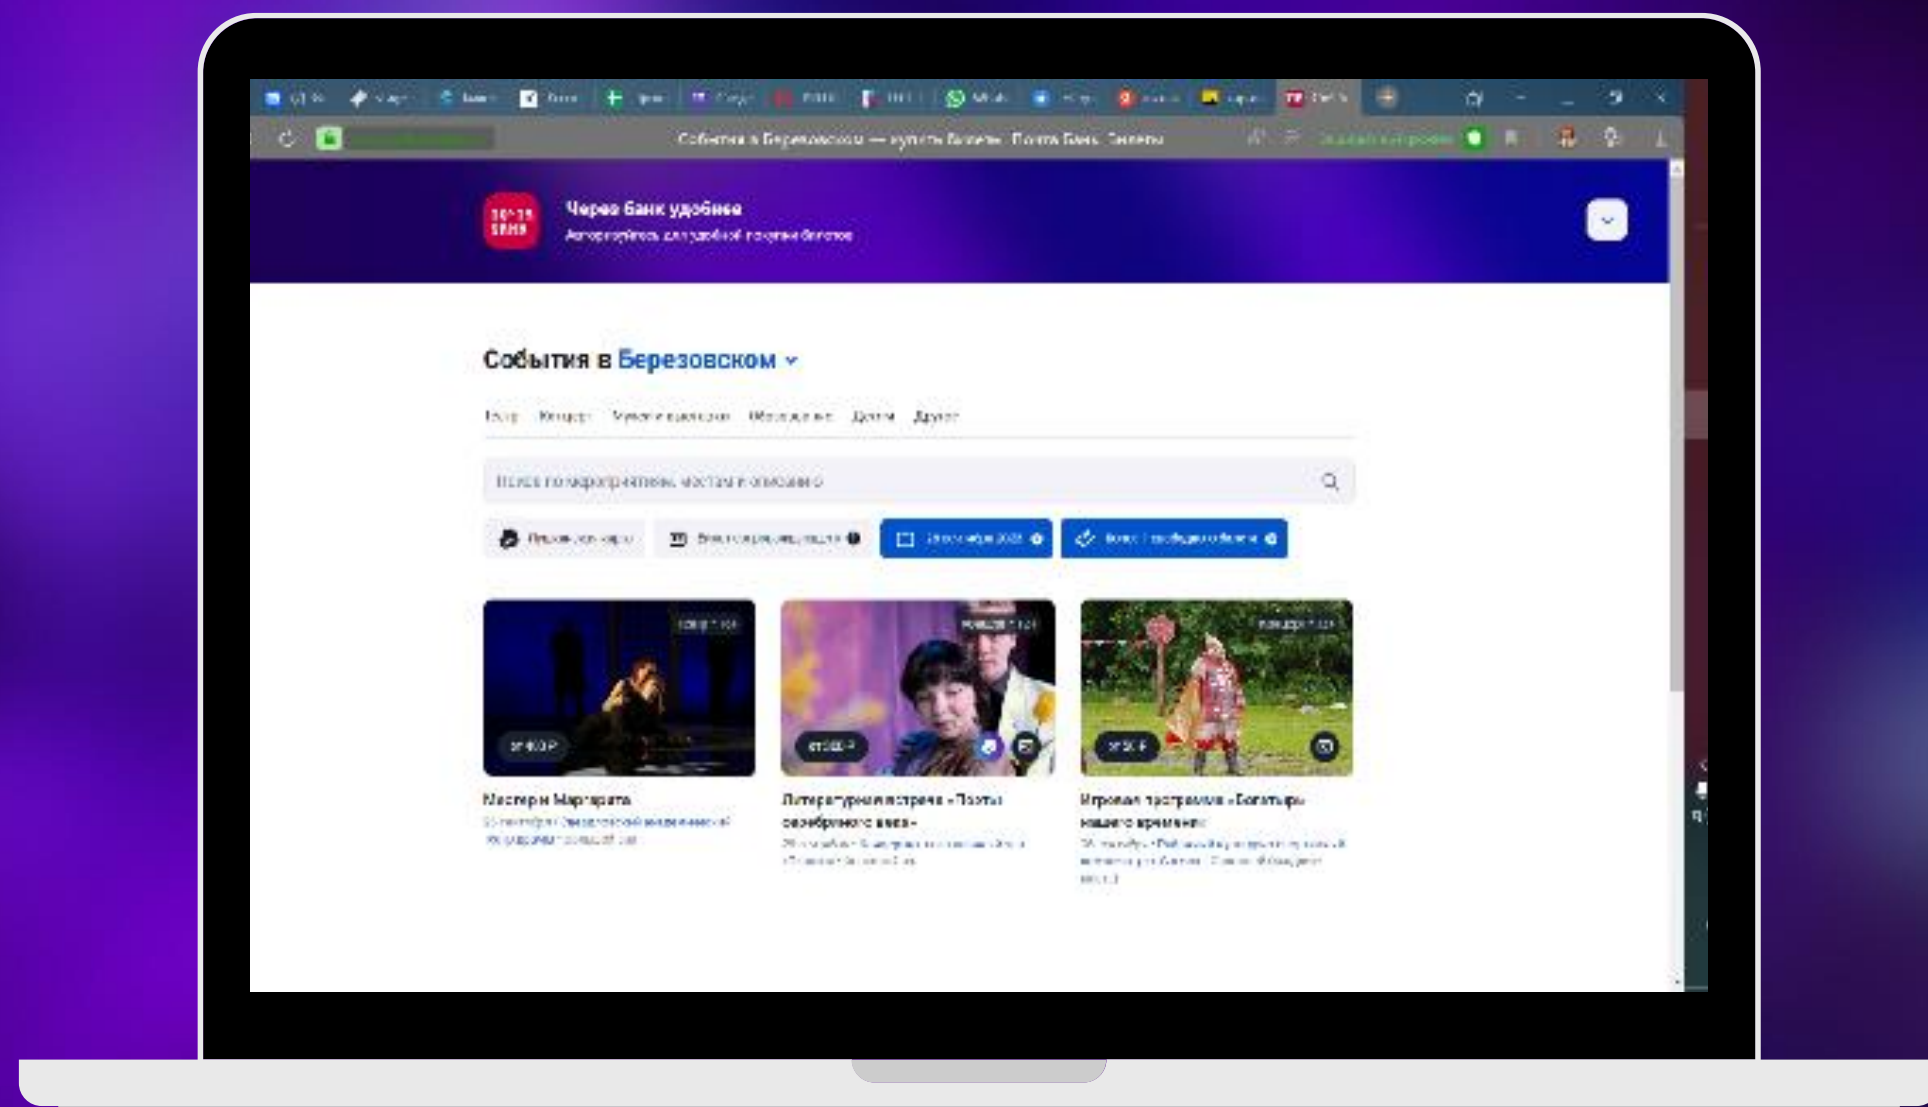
События в Березовском — купить билеты. Почта Банк. Билеты

Через Банк удобнее
Авторизуйтесь для удобной покупки билетов

События в Березовском

Театр Концерт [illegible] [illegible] Детям Другое

Поиск по мероприятиям, местам и описанию

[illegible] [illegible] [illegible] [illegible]

от 400 ₽
Мастер и Маргарита
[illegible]

от 500 ₽
Литературная встреча «Поэты серебряного века»
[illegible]

от 50 ₽
Игровая программа «Богатыри нашего времени»
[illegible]